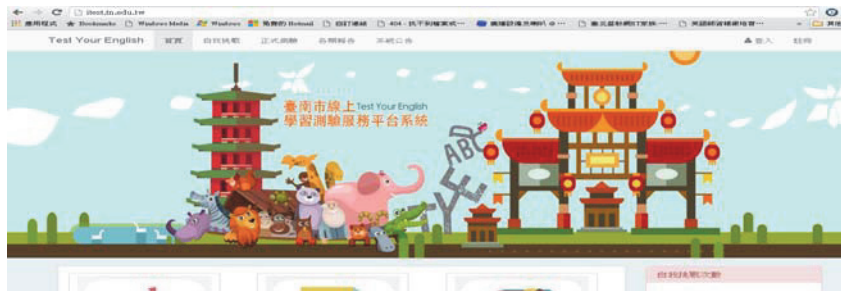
itest.tn.edu.tw

應用程式 Bookmarks Windows Media Windows 免費的 Hotmail 自訂連結 404 - 找不到檔案或… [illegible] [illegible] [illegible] 其他

Test Your English 首頁 自我挑戰 正式測驗 各類報告 系統公告 登入 註冊

臺南市線上 Test Your English
學習測驗服務平台系統

ABC

自我挑戰次數